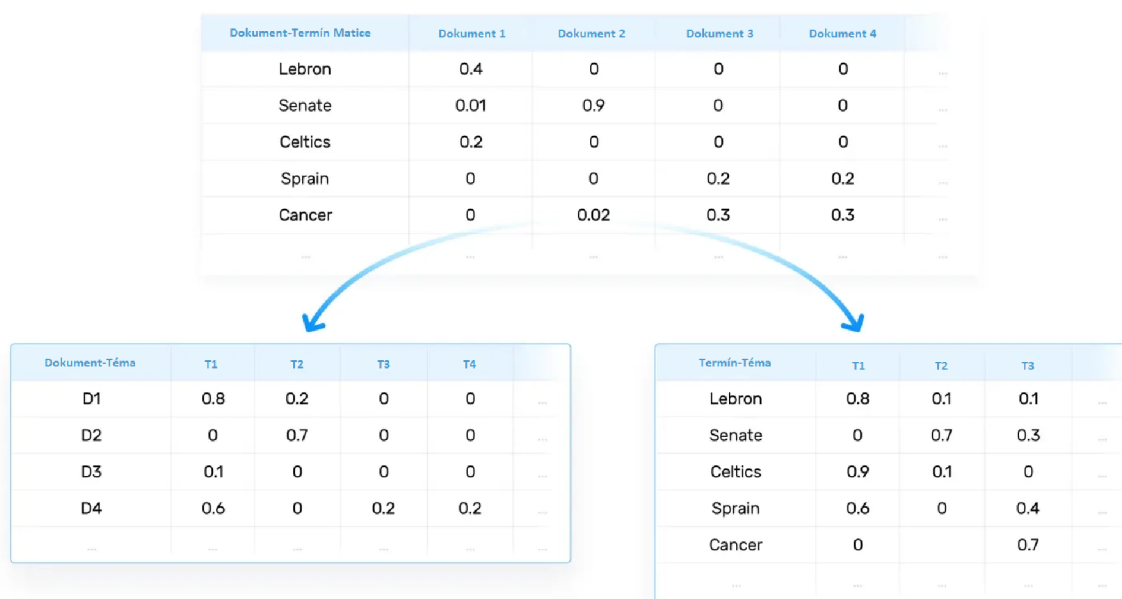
| Dokument-Termín Matice | Dokument 1 | Dokument 2 | Dokument 3 | Dokument 4 | ... |
|---|---|---|---|---|---|
| Lebron | 0.4 | 0 | 0 | 0 | ... |
| Senate | 0.01 | 0.9 | 0 | 0 | ... |
| Celtics | 0.2 | 0 | 0 | 0 | ... |
| Sprain | 0 | 0 | 0.2 | 0.2 | ... |
| Cancer | 0 | 0.02 | 0.3 | 0.3 | ... |
| ... | ... | ... | ... | ... | ... |

| Dokument-Téma | T1 | T2 | T3 | T4 | ... |
|---|---|---|---|---|---|
| D1 | 0.8 | 0.2 | 0 | 0 | ... |
| D2 | 0 | 0.7 | 0 | 0 | ... |
| D3 | 0.1 | 0 | 0 | 0 | ... |
| D4 | 0.6 | 0 | 0.2 | 0.2 | ... |
| ... | ... | ... | ... | ... | ... |

| Termín-Téma | T1 | T2 | T3 | ... |
|---|---|---|---|---|
| Lebron | 0.8 | 0.1 | 0.1 | ... |
| Senate | 0 | 0.7 | 0.3 | ... |
| Celtics | 0.9 | 0.1 | 0 | ... |
| Sprain | 0.6 | 0 | 0.4 | ... |
| Cancer | 0 | | 0.7 | ... |
| ... | ... | ... | ... | ... |